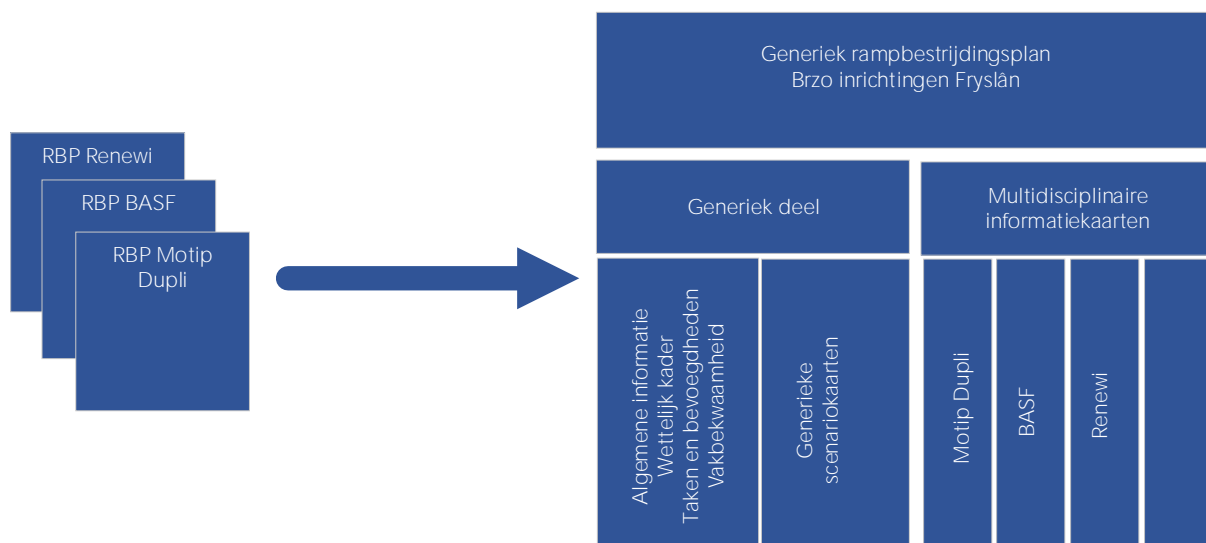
RBP Renewi

RBP BASF

RBP Motip Dupli

Generiek rampbestrijdingsplan Brzo inrichtingen Fryslân

Generiek deel

Multidisciplinaire informatiekaarten

Algemene informatie
Wettelijk kader
Taken en bevoegdheden
Vakbekwaamheid

Generieke scenariokaarten

Motip Dupli

BASF

Renewi